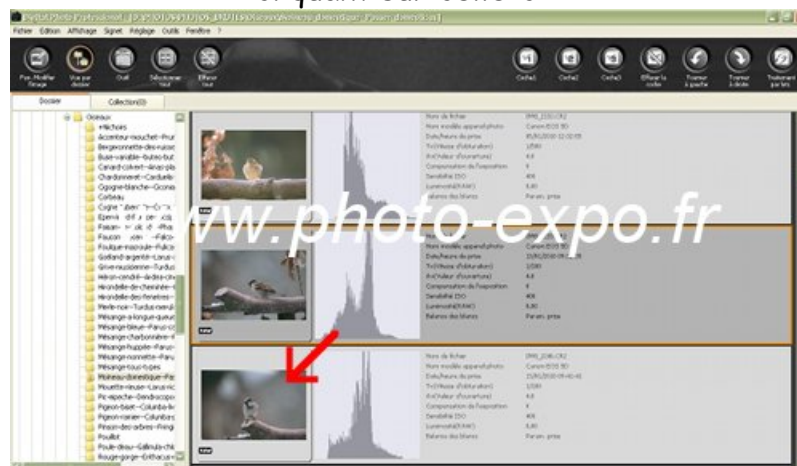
Digital Photo Professional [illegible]

Fichier Edition Affichage Signet Réglage Outils Fenêtre ?

Mod. Modifier l'image · Vue par dossier · Outil · Sélectionner tout · Effacer tout · Coche1 · Coche2 · Coche3 · Effacer la coche · Tourner à gauche · Tourner à droite · Traitement par lots

Dossier · Collection(0)

Oiseaux
Accenteur-mouchet-Prun
Bergeronnette-des-ruiss
Buse-variable-Buteo-but
Canard-colvert-Anas-pla
Chardonneret-Carduelis
Cigogne-blanche-Ciconi
Corbeau
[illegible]
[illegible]
Faisan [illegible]
Faucon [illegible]
Foulque-macroule-Fulica
Goéland-argenté-Larus-
Grive-musicienne-Turdus
Héron-cendré-Ardea-cin
Hirondelle-de-cheminée-
Hirondelle-des-fenêtres-
Merle-noir-Turdus-meru
Mésange-à-longue-queue
Mésange-bleue-Parus-c
Mésange-charbonnière-
Mésange-huppée-Parus-
Mésange-nonnette-Paru
Mésange-tous-types
Moineau-domestique-Pa
Mouette-rieuse-Larus-ri
Pic-épeiche-Dendrocopo
Pigeon-biset-Columba-liv
Pigeon-ramier-Columba
Pinson-des-arbres-Fringi
Poulbot
Poule-d'eau-Gallinula-chl
Rouge-gorge-Erithacus-

Nom de fichier IMG_2033.CR2
Nom modèle appareil photo Canon EOS 5D
Date/heure de prise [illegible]
Tv(Vitesse d'obturation) 1/500
Av(Valeur d'ouverture) 4.0
Compensation de l'exposition 0
Sensibilité ISO 400
Luminosité(RAW) 0,00
Balance des blancs Param. prise

www.photo-expo.fr

Nom modèle appareil photo Canon EOS 5D
Date/heure de prise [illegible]
Tv(Vitesse d'obturation) 1/1000
Av(Valeur d'ouverture) 4.0
Compensation de l'exposition 0
Sensibilité ISO 400
Luminosité(RAW) 0,00
Balance des blancs Param. prise

Nom de fichier IMG_2046.CR2
Nom modèle appareil photo Canon EOS 5D
Date/heure de prise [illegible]
Tv(Vitesse d'obturation) 1/1000
Av(Valeur d'ouverture) 4.0
Compensation de l'exposition 0
Sensibilité ISO 400
Luminosité(RAW) 0,00
Balance des blancs Param. prise